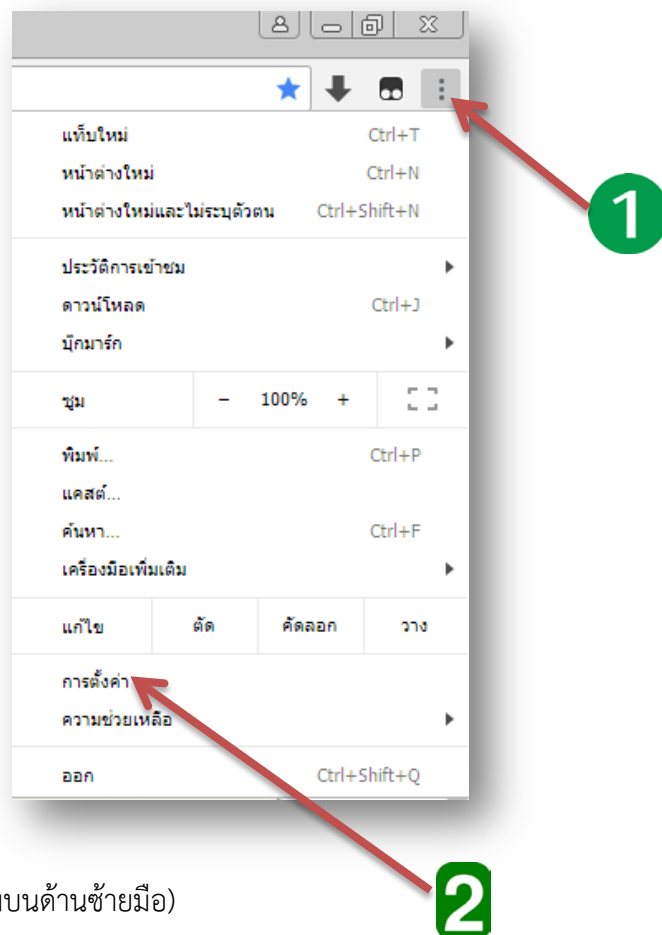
แท็บใหม่ Ctrl+T
หน้าต่างใหม่ Ctrl+N
หน้าต่างใหม่และไม่ระบุตัวตน Ctrl+Shift+N

ประวัติการเข้าชม
ดาวน์โหลด Ctrl+J
บุ๊กมาร์ก

ซูม – 100% +

พิมพ์... Ctrl+P
แคสต์...
ค้นหา... Ctrl+F
เครื่องมือเพิ่มเติม

แก้ไข ตัด คัดลอก วาง

การตั้งค่า
ความช่วยเหลือ

ออก Ctrl+Shift+Q

1

2

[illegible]บนด้านซ้ายมือ)